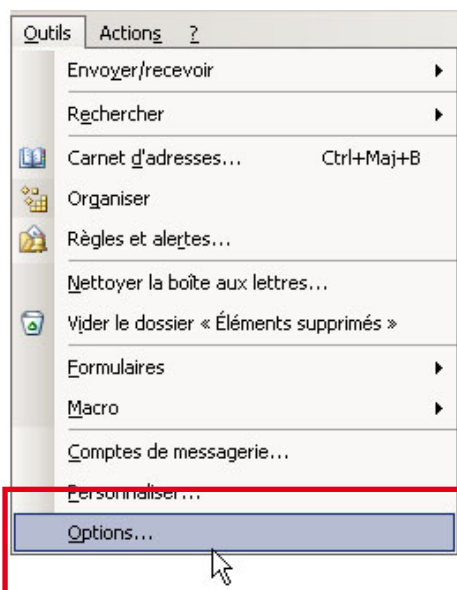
Outils Actions ?

Envoyer/recevoir

Rechercher

Carnet d'adresses... Ctrl+Maj+B

Organiser

Règles et alertes...

Nettoyer la boîte aux lettres...

Vider le dossier « Éléments supprimés »

Formulaires

Macro

Comptes de messagerie...

Personnaliser...

Options...